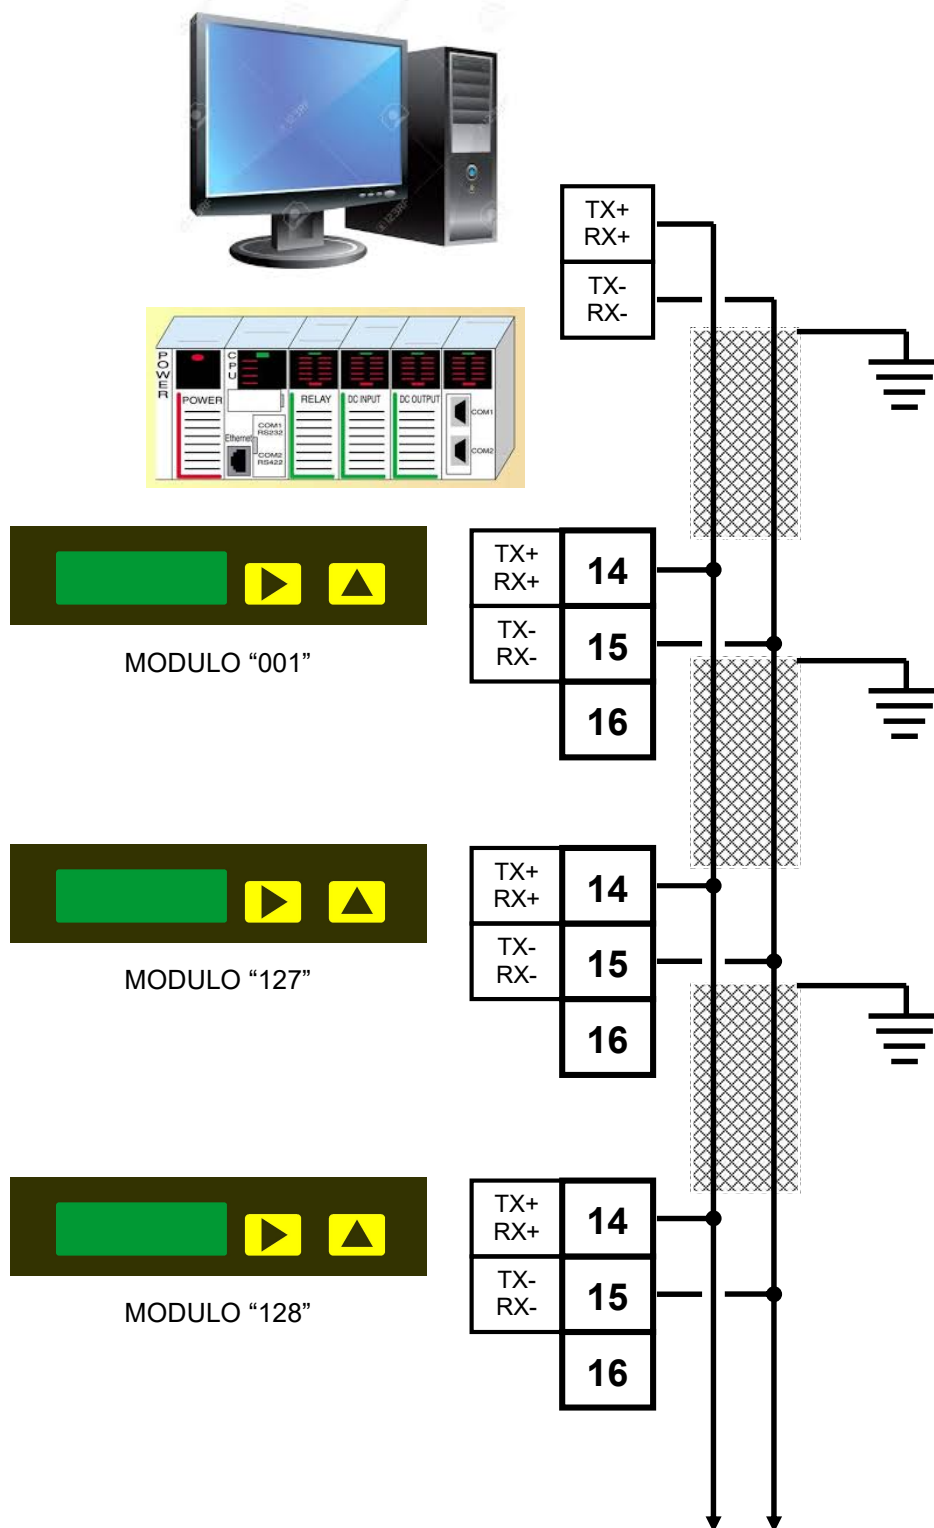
TX+
RX+

TX-
RX-

POWER

CPU

POWER

RELAY

DC INPUT

DC OUTPUT

COM1
RS232

Ethernet

COM2
RS422

COM1

COM2

TX+
RX+

14

TX-
RX-

15

16

MODULO “001”

TX+
RX+

14

TX-
RX-

15

16

MODULO “127”

TX+
RX+

14

TX-
RX-

15

16

MODULO “128”